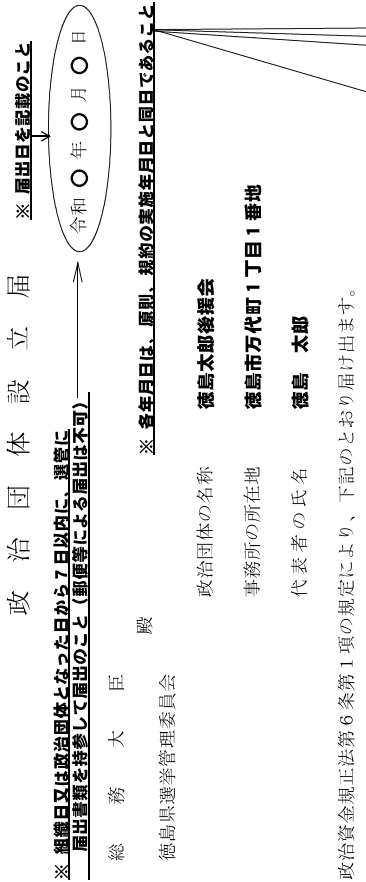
政治団体設立届

※ 届出日を記載のこと

令和 ○ 年 ○ 月 ○ 日

※ 組織日又は政治団体となった日から７日以内に、選管に届出書類を持参して届出のこと（郵便等による届出は不可）

総務大臣 殿

徳島県選挙管理委員会

※ 各年月日は、原則、規約の実施年月日と同日であること

政治団体の名称　徳島太郎後援会

事務所の所在地　徳島市万代町１丁目１番地

代表者の氏名　徳島　太郎

政治資金規正法第６条第１項の規定により、下記のとおり届け出ます。